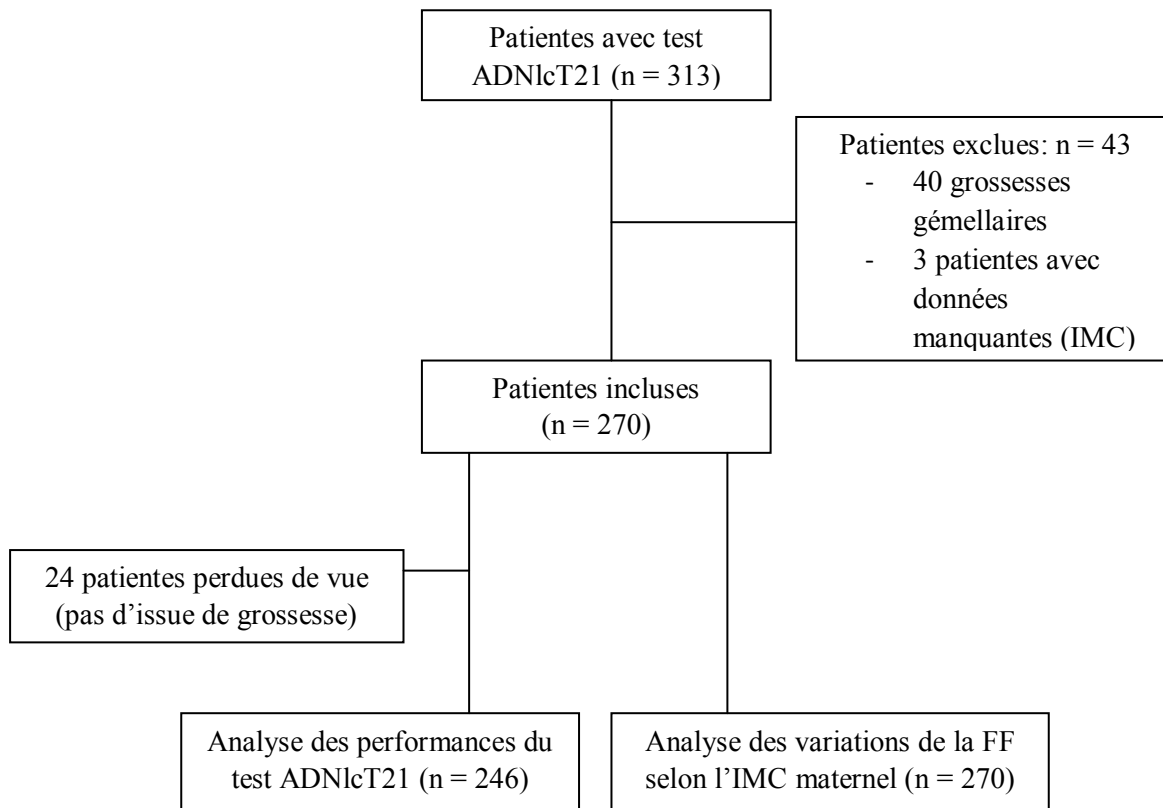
Patientes avec test ADNlcT21 (n = 313)

Patientes exclues: n = 43
- 40 grossesses gémellaires
- 3 patientes avec données manquantes (IMC)

Patientes incluses (n = 270)

24 patientes perdues de vue (pas d'issue de grossesse)

Analyse des performances du test ADNlcT21 (n = 246)

Analyse des variations de la FF selon l'IMC maternel (n = 270)